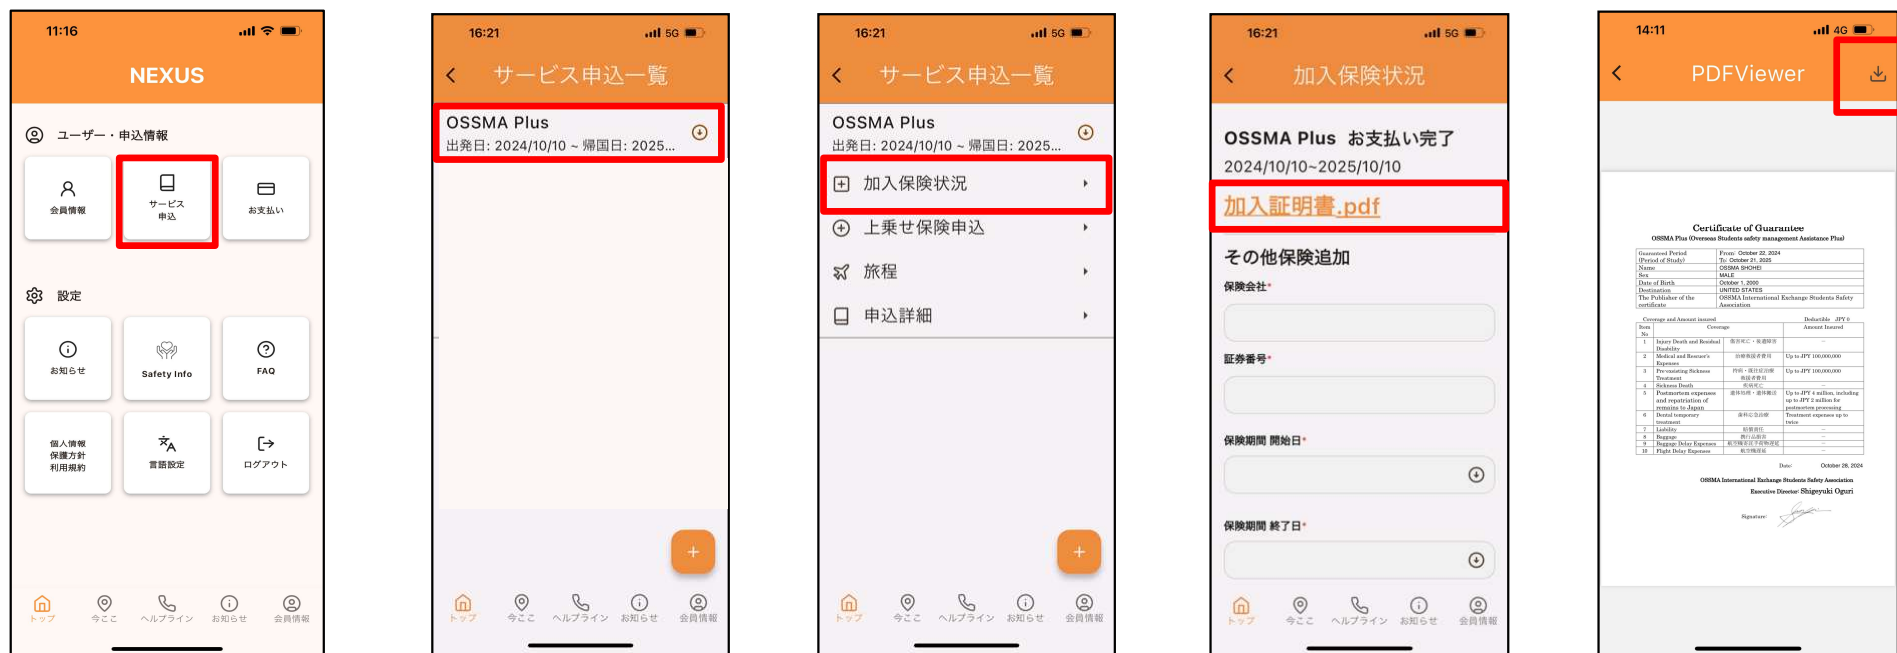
11:16

NEXUS

ユーザー・申込情報

会員情報

サービス申込

お支払い

設定

お知らせ

Safety Info

FAQ

個人情報保護方針利用規約

言語設定

ログアウト

トップ 今ここ ヘルプライン お知らせ 会員情報

16:21 5G

サービス申込一覧

OSSMA Plus
出発日: 2024/10/10 ~ 帰国日: 2025...

+

トップ 今ここ ヘルプライン お知らせ 会員情報

16:21 5G

サービス申込一覧

OSSMA Plus
出発日: 2024/10/10 ~ 帰国日: 2025...

加入保険状況

上乗せ保険申込

旅程

申込詳細

+

トップ 今ここ ヘルプライン お知らせ 会員情報

16:21 5G

加入保険状況

OSSMA Plus お支払い完了
2024/10/10~2025/10/10

加入証明書.pdf

その他保険追加

保険会社*

証券番号*

保険期間 開始日*

保険期間 終了日*

トップ 今ここ ヘルプライン お知らせ 会員情報

14:11 4G

PDFViewer

Certificate of Guarantee
OSSMA Plus (Overseas Students safety management Assistance Plus)

| Guaranteed Period (Period of Study) | From: October 22, 2024 To: October 21, 2025 |
|---|---|
| Name | OSSMA SHOHEI |
| Sex | MALE |
| Date of Birth | October 1, 2000 |
| Destination | UNITED STATES |
| The Publisher of the certificate | OSSMA International Exchange Students Safety Association |

Coverage and Amount insured Deductible JPY 0

| Item No | Coverage | | Amount Insured |
|---|---|---|---|
| 1 | Injury Death and Residual Disability | 傷害死亡・後遺障害 | — |
| 2 | Medical and Rescuer's Expenses | 治療・救援者費用 | Up to JPY 100,000,000 |
| 3 | Pre-existing Sickness Treatment | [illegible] | Up to JPY 100,000,000 |
| 4 | Sickness Death | 疾病死亡 | — |
| 5 | Postmortem expenses and repatriation of remains to Japan | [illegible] | Up to JPY 4 million, including up to JPY 2 million for postmortem processing |
| 6 | Dental temporary treatment | 歯科応急治療 | Treatment expenses up to twice |
| 7 | Liability | 賠償責任 | — |
| 8 | Baggage | 携行品損害 | — |
| 9 | Baggage Delay Expenses | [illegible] | — |
| 10 | Flight Delay Expenses | 航空機遅延 | — |

Date: October 28, 2024

OSSMA International Exchange Students Safety Association
Executive Director: Shigeyuki Oguri

Signature: